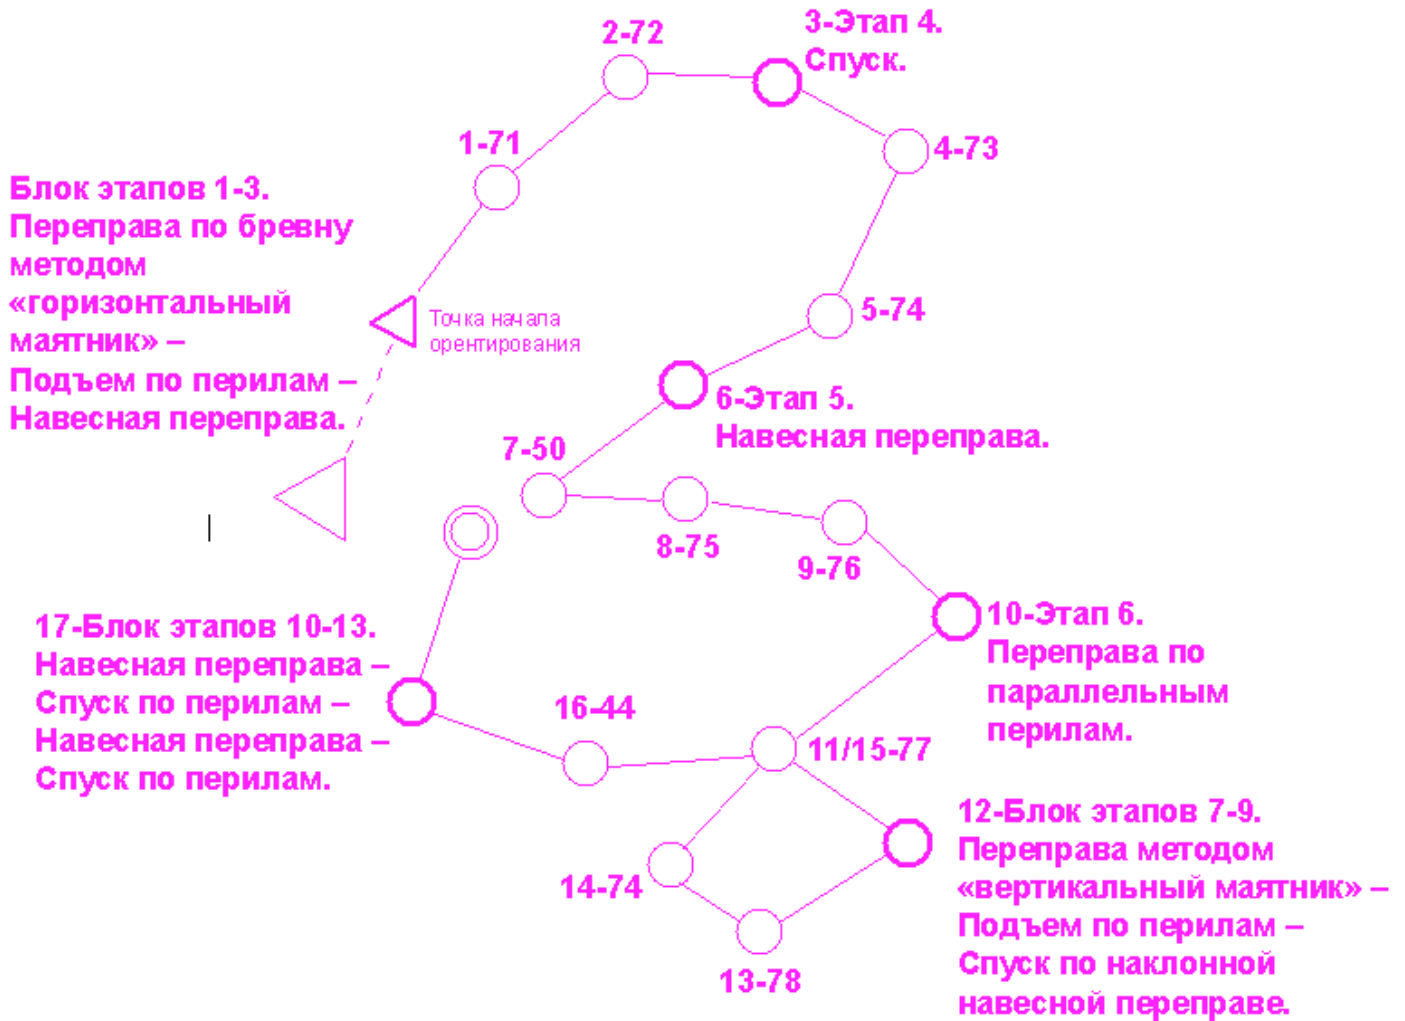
2-72

3-Этап 4.
Спуск.

1-71

4-73

Блок этапов 1-3.
Переправа по бревну методом «горизонтальный маятник» –
Подъем по перилам –
Навесная переправа.

Точка начала ориентирования

5-74

6-Этап 5.
Навесная переправа.

7-50

8-75

9-76

10-Этап 6.
Переправа по параллельным перилам.

17-Блок этапов 10-13.
Навесная переправа –
Спуск по перилам –
Навесная переправа –
Спуск по перилам.

16-44

11/15-77

12-Блок этапов 7-9.
Переправа методом «вертикальный маятник» –
Подъем по перилам –
Спуск по наклонной навесной переправе.

14-74

13-78